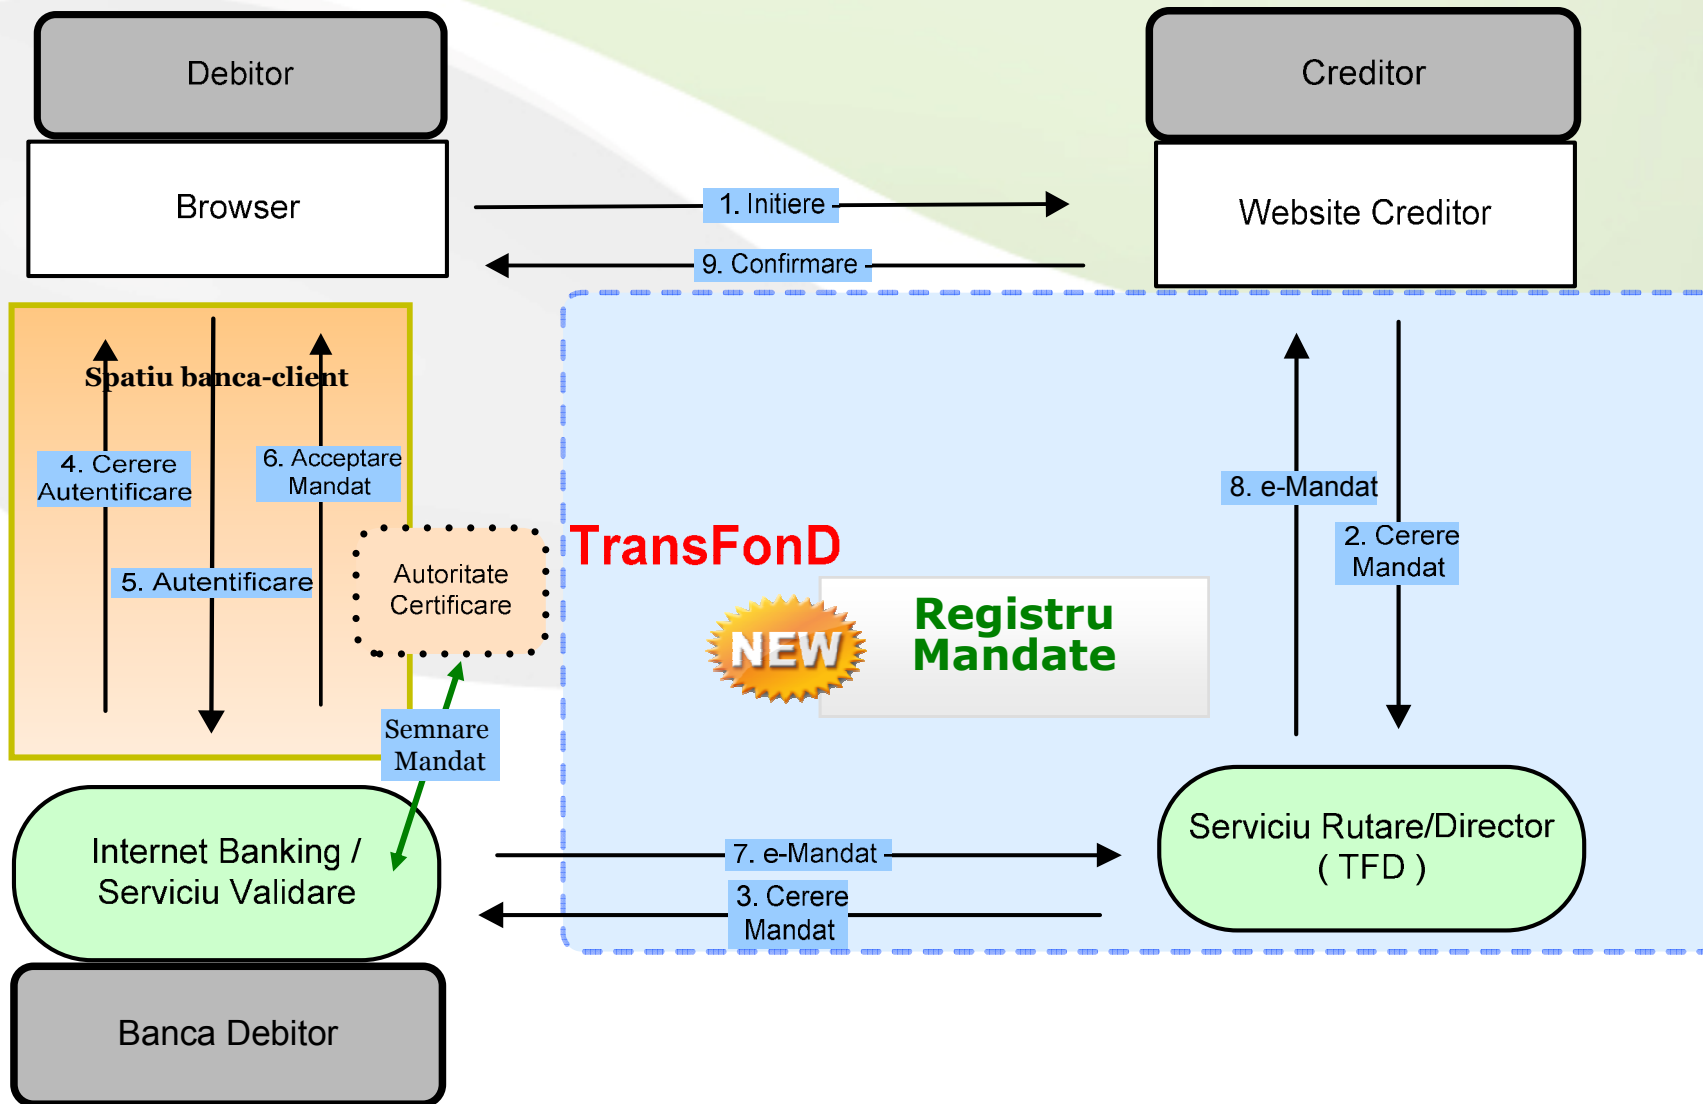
Debitor

Creditor

Browser

1. Initiere

Website Creditor

9. Confirmare

Spatiu banca-client

4. Cerere Autentificare

6. Acceptare Mandat

5. Autentificare

Autoritate Certificare

TransFonD

8. e-Mandat

2. Cerere Mandat

NEW

Registru Mandate

Semnare Mandat

Internet Banking / Serviciu Validare

7. e-Mandat

3. Cerere Mandat

Serviciu Rutare/Director ( TFD )

Banca Debitor